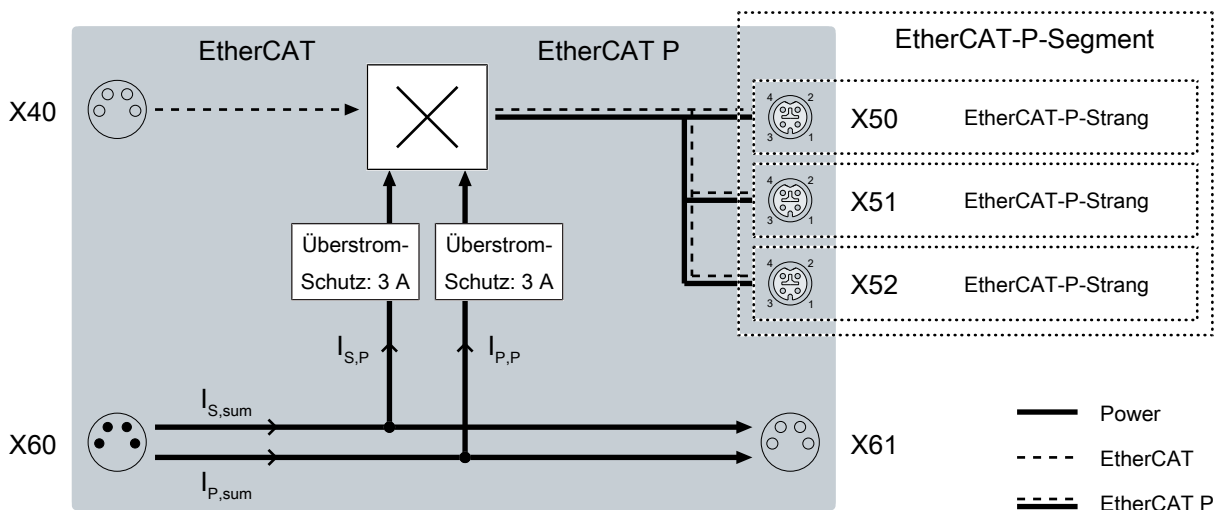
EtherCAT

EtherCAT P

EtherCAT-P-Segment

X40

X50 EtherCAT-P-Strang

X51 EtherCAT-P-Strang

X52 EtherCAT-P-Strang

4 2 3 1

4 2 3 1

4 2 3 1

Überstrom-Schutz: 3 A

Überstrom-Schutz: 3 A

$I_{S,P}$

$I_{P,P}$

$I_{S,sum}$

X60

X61

$I_{P,sum}$

Power

EtherCAT

EtherCAT P